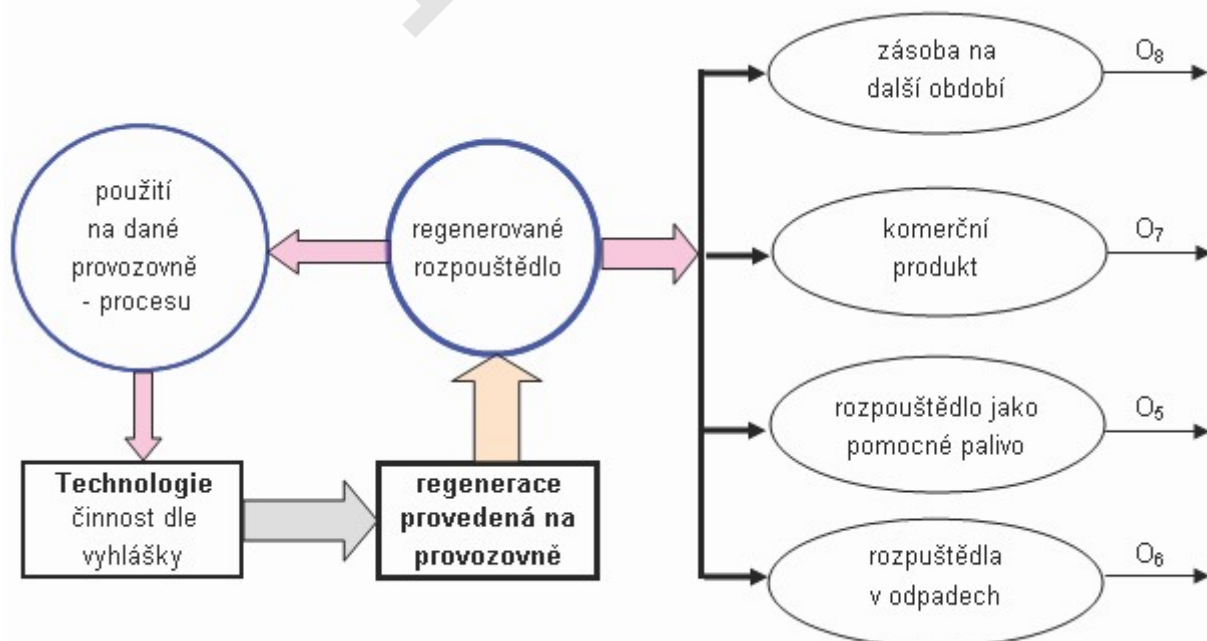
použití na dané provozovně - procesu

regenerované rozpouštědlo

Technologie činnost dle vyhlášky

regenerace provedená na provozovně

zásoba na další období

$O_8$

komerční produkt

$O_7$

rozpouštědlo jako pomocné palivo

$O_5$

rozpuštědla v odpadech

$O_6$